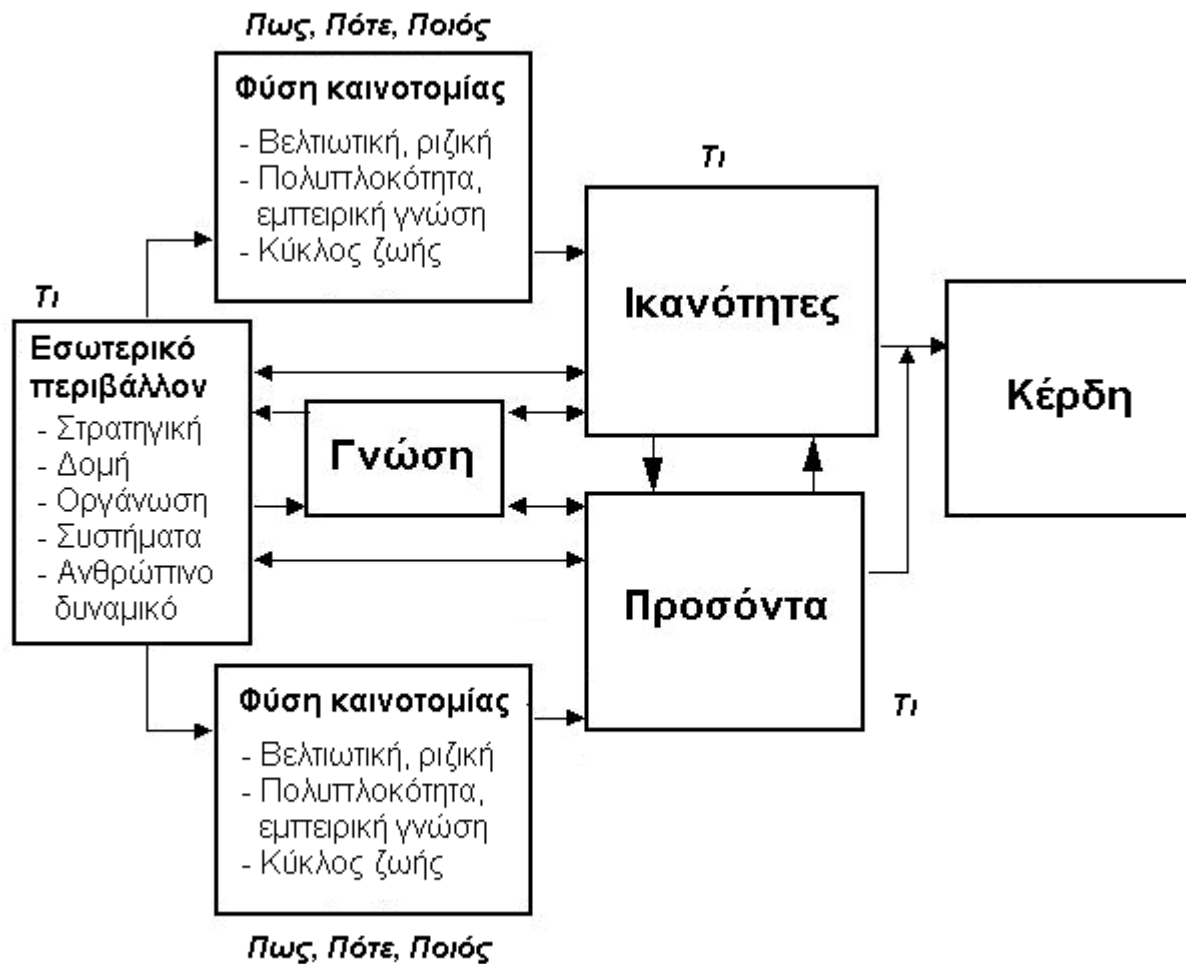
Πως, Πότε, Ποιός

Φύση καινοτομίας
- Βελτιωτική, ριζική
- Πολυπλοκότητα, εμπειρική γνώση
- Κύκλος ζωής

Τι

Ικανότητες

Τι

Εσωτερικό περιβάλλον
- Στρατηγική
- Δομή
- Οργάνωση
- Συστήματα
- Ανθρώπινο δυναμικό

Γνώση

Κέρδη

Προσόντα

Τι

Φύση καινοτομίας
- Βελτιωτική, ριζική
- Πολυπλοκότητα, εμπειρική γνώση
- Κύκλος ζωής

Πως, Πότε, Ποιός